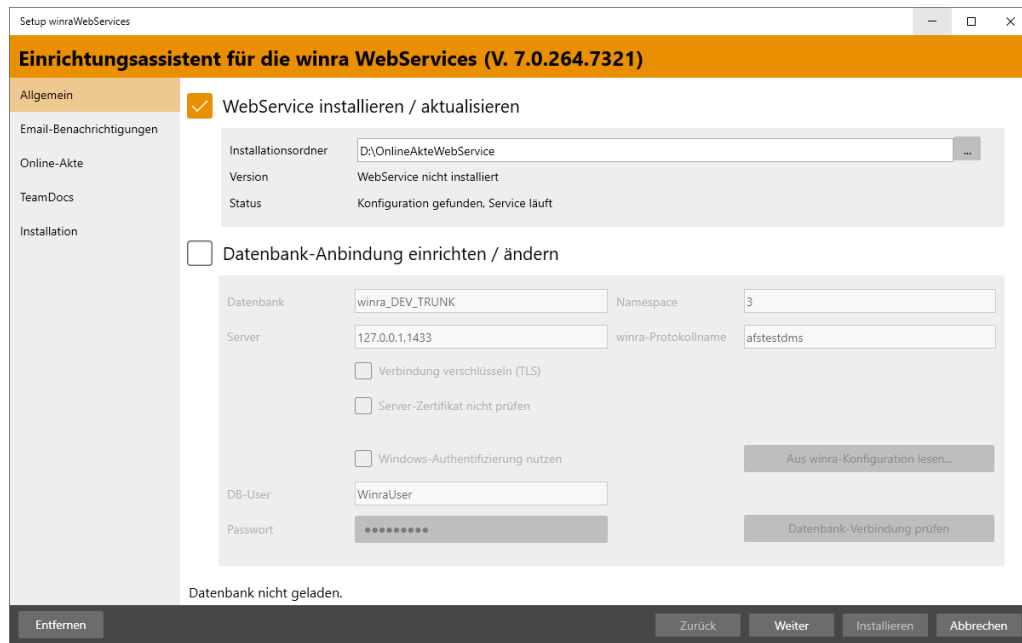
Setup winraWebServices

Einrichtungsassistent für die winra WebServices (V. 7.0.264.7321)

Allgemein
Email-Benachrichtigungen
Online-Akte
TeamDocs
Installation

WebService installieren / aktualisieren

Installationsordner D:\OnlineAkteWebService ...
Version WebService nicht installiert
Status Konfiguration gefunden, Service läuft

Datenbank-Anbindung einrichten / ändern

Datenbank winra_DEV_TRUNK
Namespace 3
Server 127.0.0.1,1433
winra-Protokollname afstestdms
Verbindung verschlüsseln (TLS)
Server-Zertifikat nicht prüfen
Windows-Authentifizierung nutzen
Aus winra-Konfiguration lesen...
DB-User WinraUser
Passwort •••••••••
Datenbank-Verbindung prüfen

Datenbank nicht geladen.

Entfernen
Zurück
Weiter
Installieren
Abbrechen